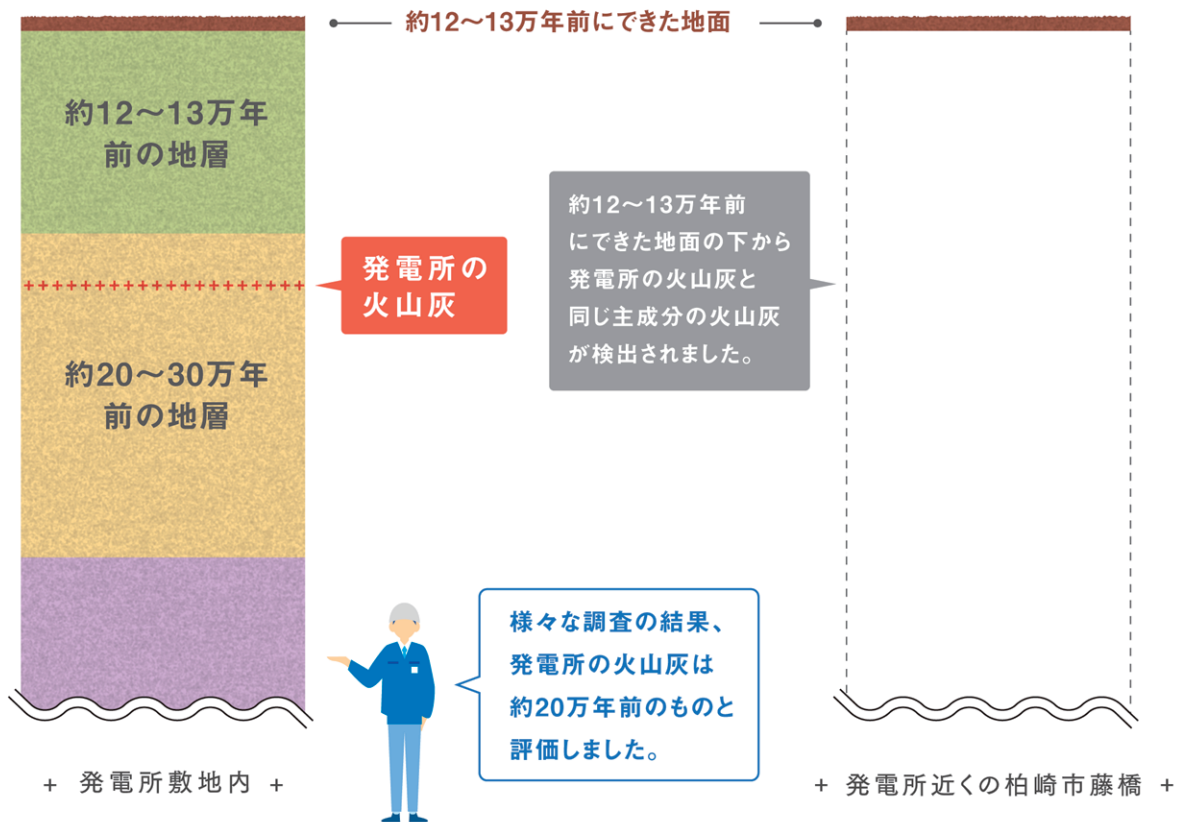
約12〜13万年前にできた地面

約12〜13万年前の地層

発電所の火山灰

約20〜30万年前の地層

約12〜13万年前にできた地面の下から発電所の火山灰と同じ主成分の火山灰が検出されました。

様々な調査の結果、発電所の火山灰は約20万年前のものと評価しました。

+ 発電所敷地内 +

+ 発電所近くの柏崎市藤橋 +